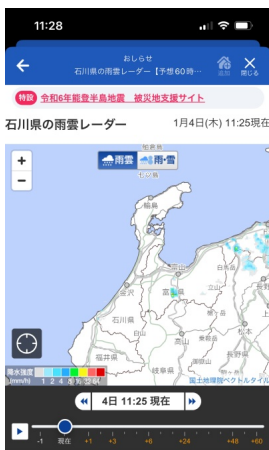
11:28

おしらせ
石川県の雨雲レーダー【予想60時…
追加
閉じる

特設 令和6年能登半島地震 被災地支援サイト

石川県の雨雲レーダー 1月4日(木) 11:25現在

+
−
雨雲
雨・雪

輪島

石川県

福井県

降水強度 (mm/h)
1 2 4 8 16 32 64 80
国土地理院ベクトルタイル

4日 11:25 現在

-1 現在 +1 +3 +6 +24 +48 +60